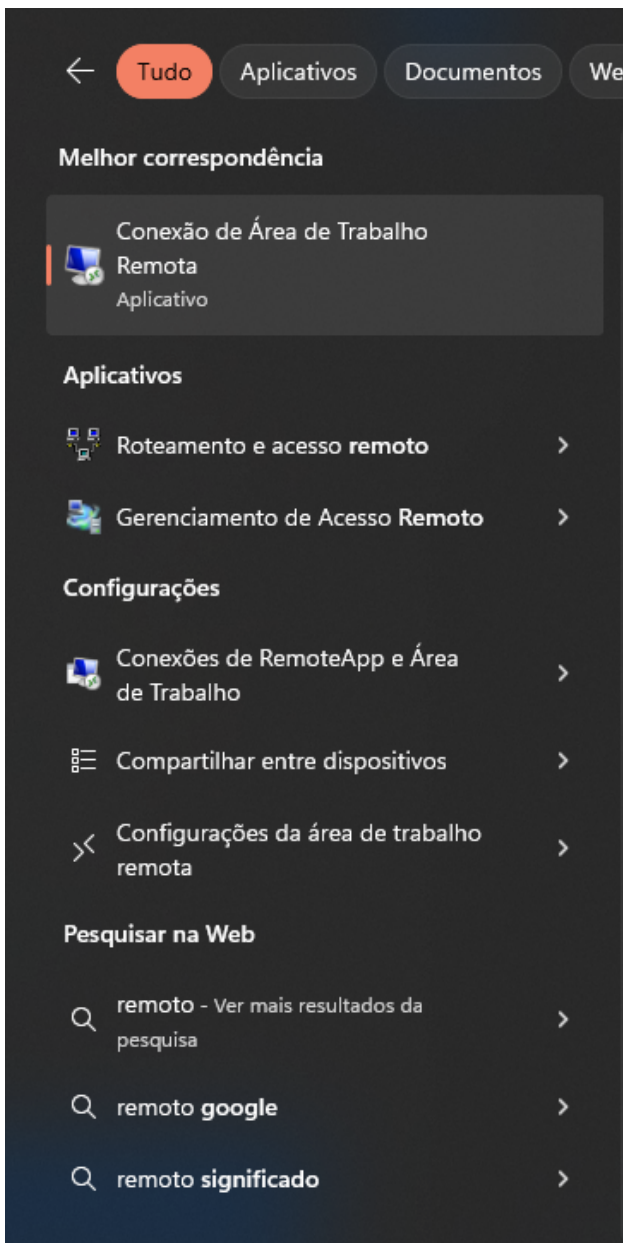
Tudo Aplicativos Documentos We

Melhor correspondência

Conexão de Área de Trabalho Remota
Aplicativo

Aplicativos

Roteamento e acesso remoto

Gerenciamento de Acesso Remoto

Configurações

Conexões de RemoteApp e Área de Trabalho

Compartilhar entre dispositivos

Configurações da área de trabalho remota

Pesquisar na Web

remoto - Ver mais resultados da pesquisa

remoto google

remoto significado